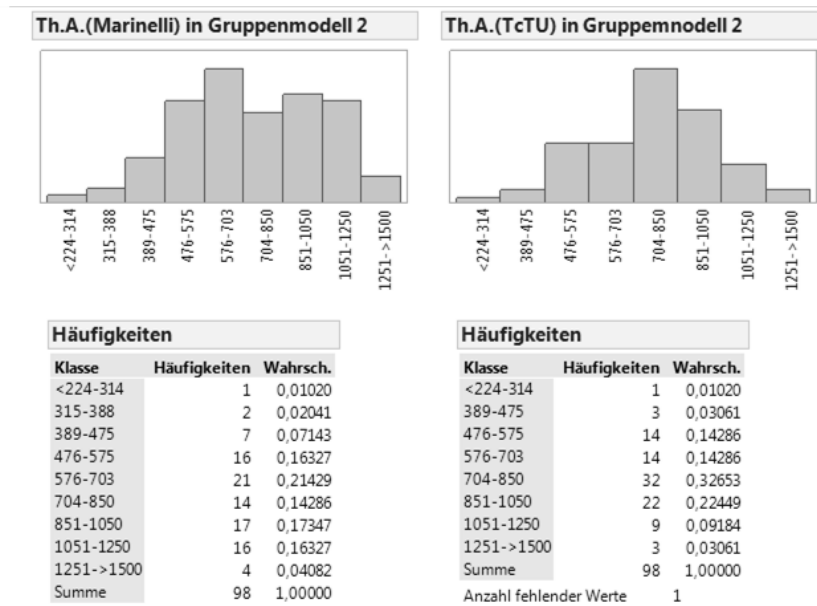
Th.A.(Marinelli) in Gruppenmodell 2

<224-314
315-388
389-475
476-575
576-703
704-850
851-1050
1051-1250
1251->1500

Häufigkeiten

| Klasse | Häufigkeiten | Wahrsch. |
|---|---|---|
| <224-314 | 1 | 0,01020 |
| 315-388 | 2 | 0,02041 |
| 389-475 | 7 | 0,07143 |
| 476-575 | 16 | 0,16327 |
| 576-703 | 21 | 0,21429 |
| 704-850 | 14 | 0,14286 |
| 851-1050 | 17 | 0,17347 |
| 1051-1250 | 16 | 0,16327 |
| 1251->1500 | 4 | 0,04082 |
| Summe | 98 | 1,00000 |

Th.A.(TcTU) in Gruppemnodell 2

<224-314
389-475
476-575
576-703
704-850
851-1050
1051-1250
1251->1500

Häufigkeiten

| Klasse | Häufigkeiten | Wahrsch. |
|---|---|---|
| <224-314 | 1 | 0,01020 |
| 389-475 | 3 | 0,03061 |
| 476-575 | 14 | 0,14286 |
| 576-703 | 14 | 0,14286 |
| 704-850 | 32 | 0,32653 |
| 851-1050 | 22 | 0,22449 |
| 1051-1250 | 9 | 0,09184 |
| 1251->1500 | 3 | 0,03061 |
| Summe | 98 | 1,00000 |

Anzahl fehlender Werte 1